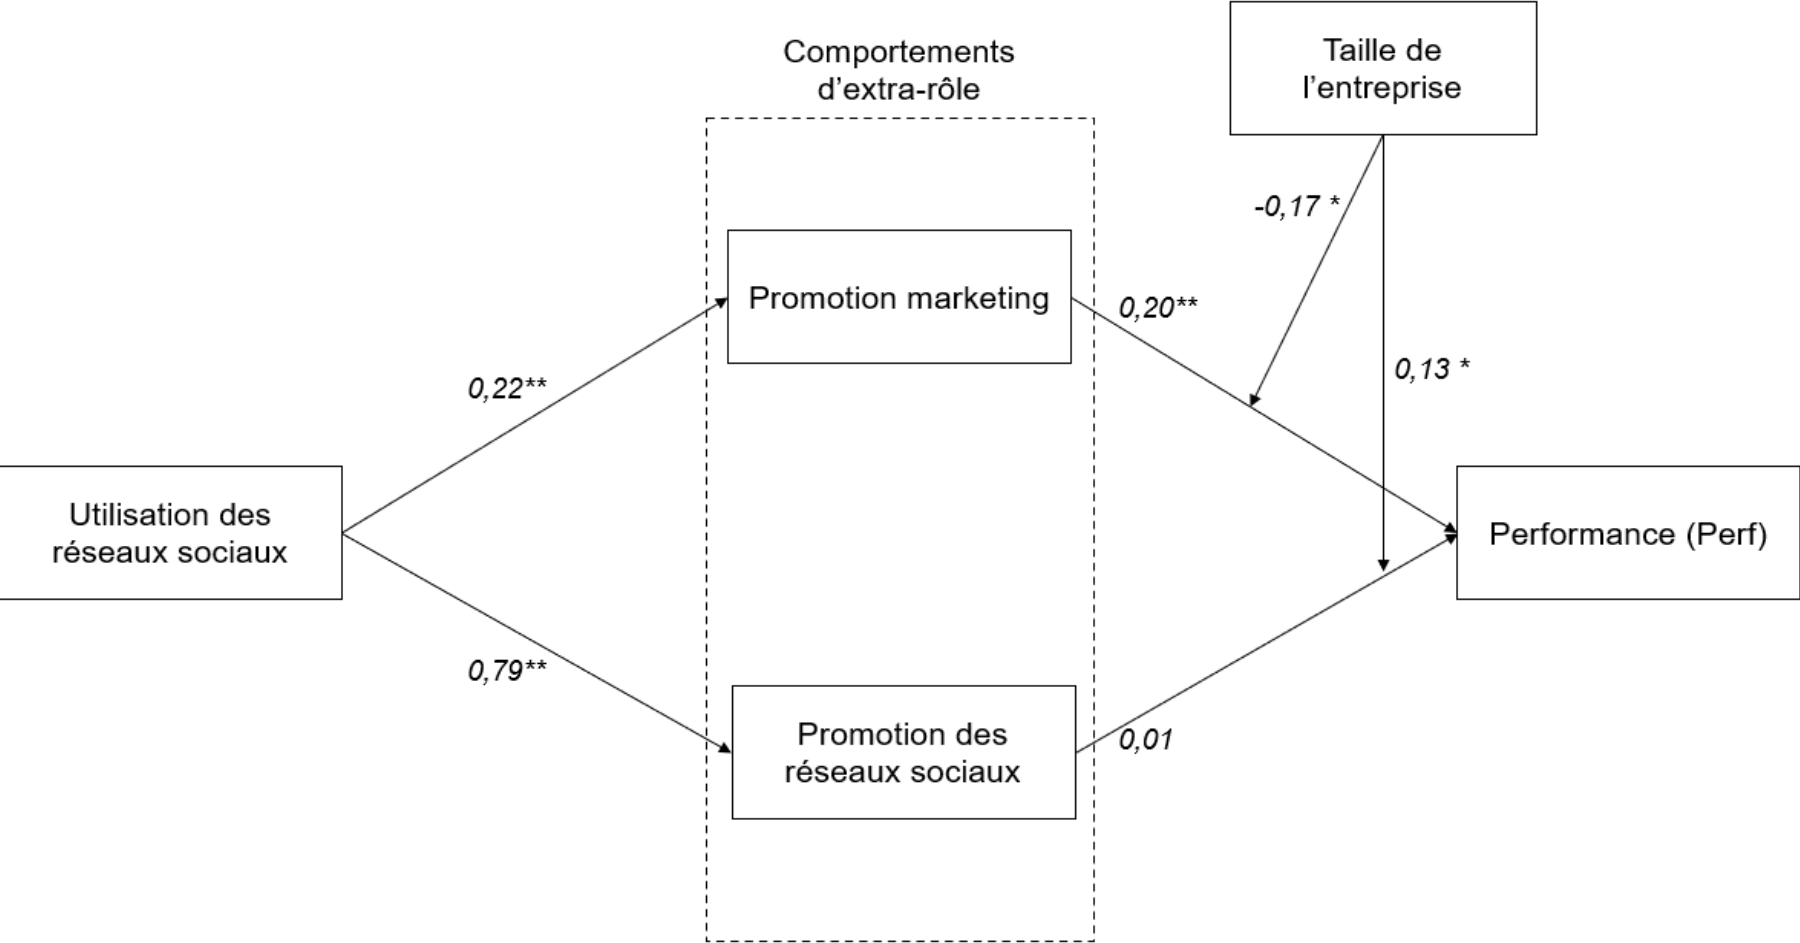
Comportements d’extra-rôle

Taille de l’entreprise

-0,17 *

Promotion marketing

0,20**

0,13 *

0,22**

Utilisation des réseaux sociaux

Performance (Perf)

0,79**

Promotion des réseaux sociaux

0,01